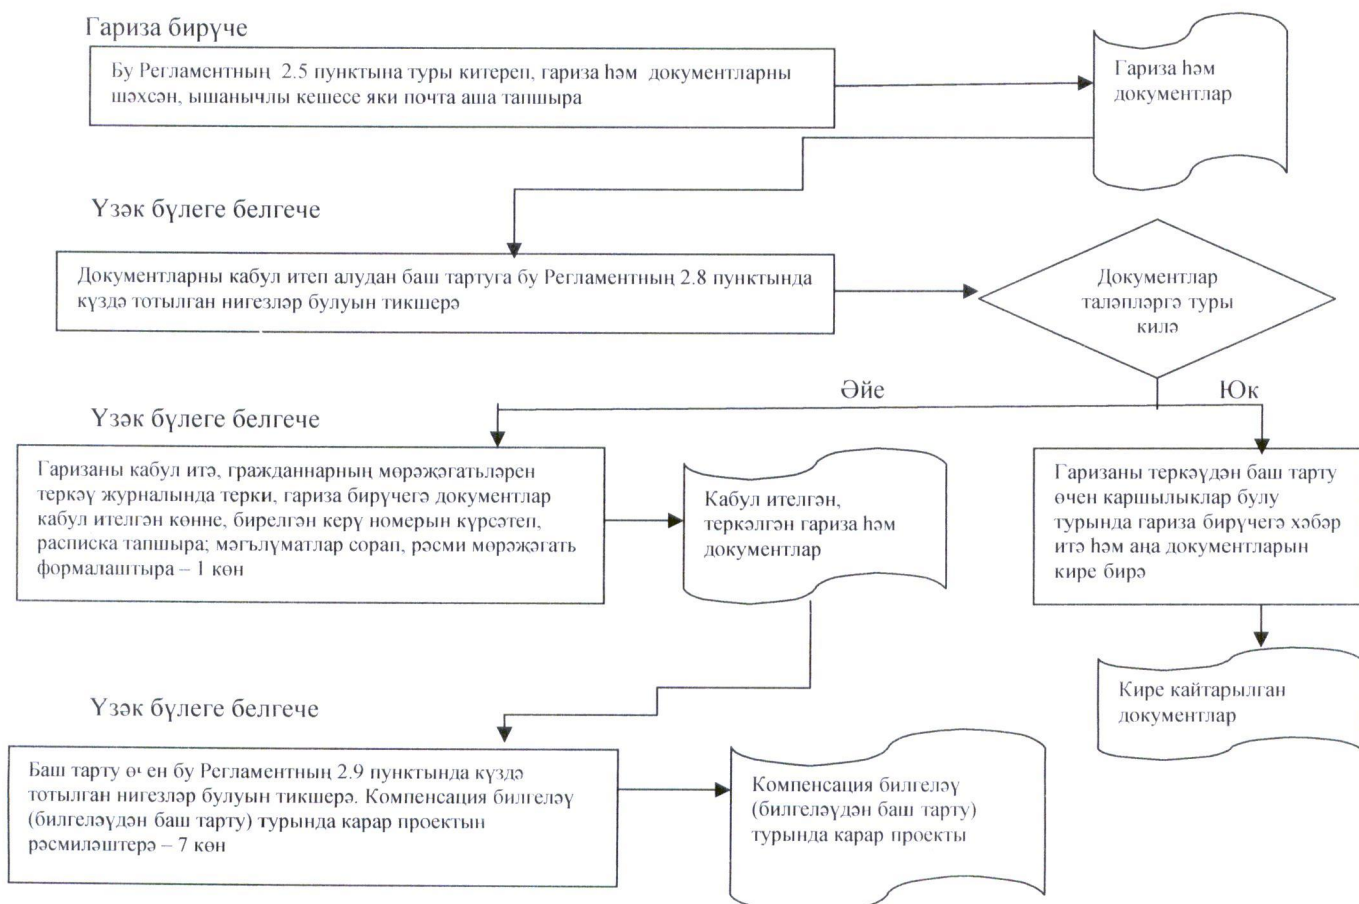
Гариза бирүче

Бу Регламентның 2.5 пунктына туры китереп, гариза һәм документларны шәхсән, ышанычлы кешесе яки почта аша тапшыра

Гариза һәм документлар

Үзәк бүлеге белгече

Документларны кабул итеп алудан баш тартуга бу Регламентның 2.8 пунктында күздә тотылган нигезләр булуын тикшерә

Документлар таләпләргә туры килә

Әйе

Юк

Үзәк бүлеге белгече

Гаризаны кабул итә, гражданнарның мөрәҗәгатьләрен теркәү журналында терки, гариза бирүчегә документлар кабул ителгән көнне, бирелгән керү номерын күрсәтеп, расписка тапшыра; мәгълүматлар сорап, рәсми мөрәҗәгать формалаштыра – 1 көн

Кабул ителгән, теркәлгән гариза һәм документлар

Гаризаны теркәүдән баш тарту өчен каршылыклар булу турында гариза бирүчегә хәбәр итә һәм аңа документларын кире бирә

Кире кайтарылган документлар

Үзәк бүлеге белгече

Баш тарту өчен бу Регламентның 2.9 пунктында күздә тотылган нигезләр булуын тикшерә. Компенсация билгеләү (билгеләүдән баш тарту) турында карар проектын рәсмиләштерә – 7 көн

Компенсация билгеләү (билгеләүдән баш тарту) турында карар проекты